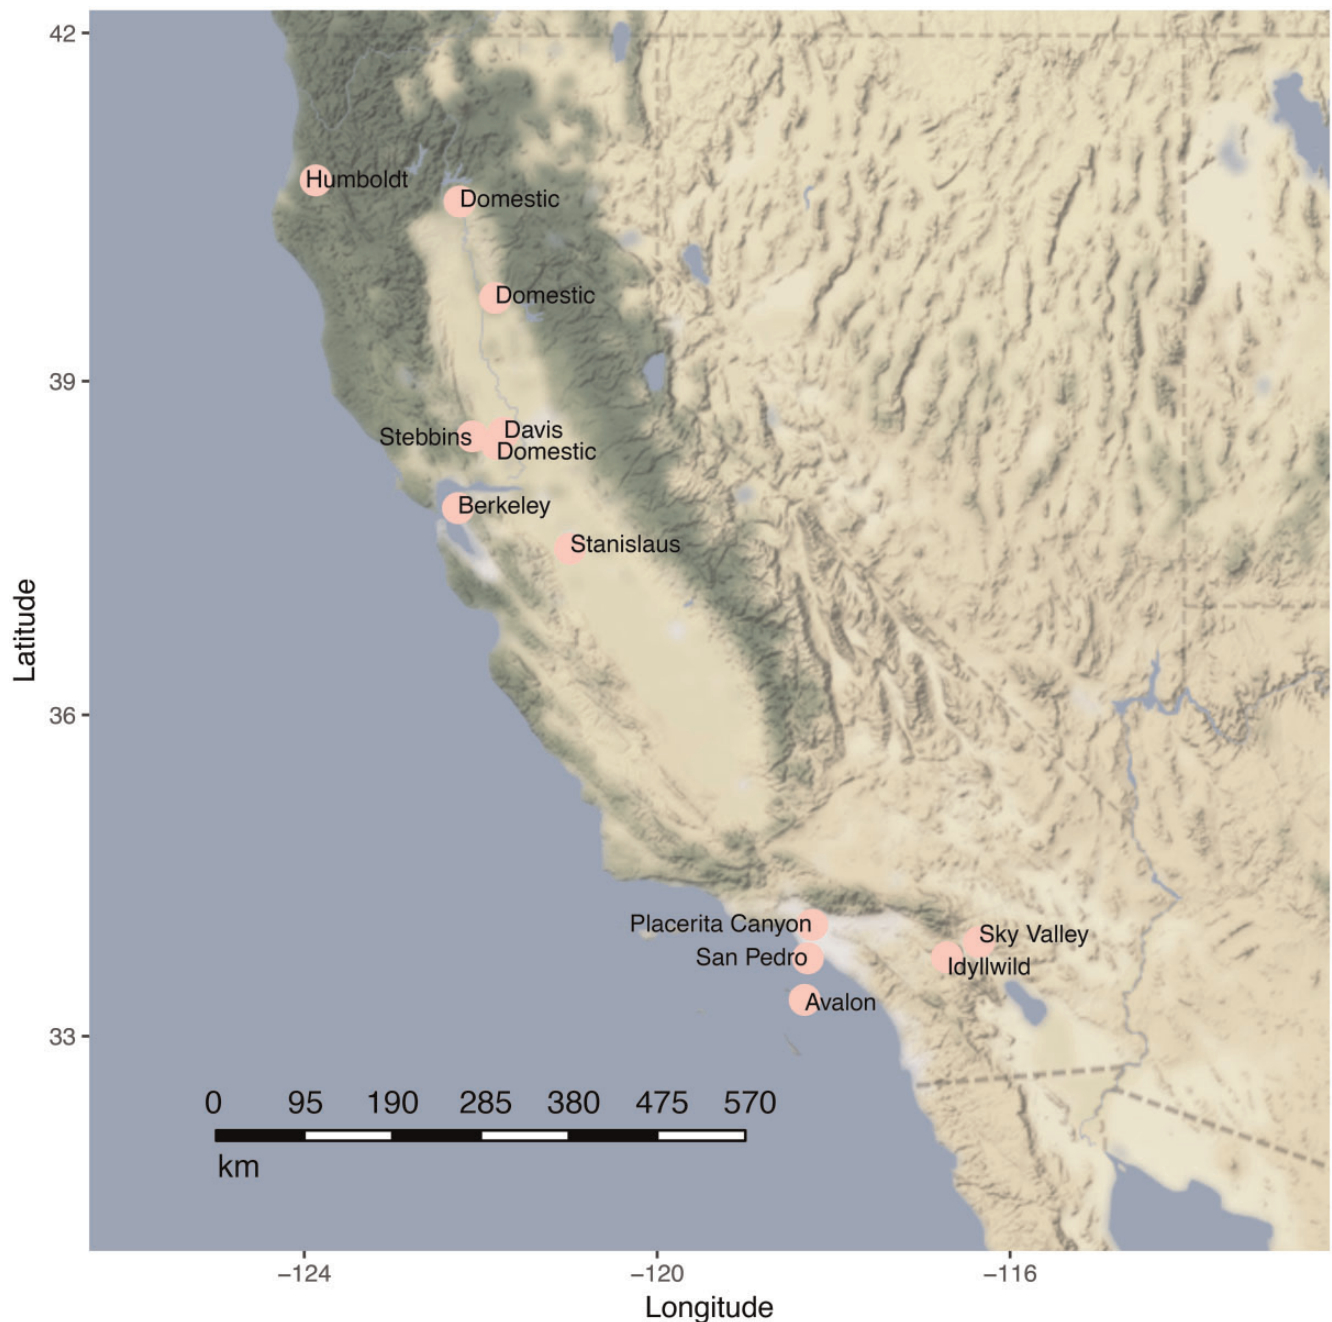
42
39
36
33
Latitude

Humboldt
Domestic
Domestic
Stebbins
Davis
Domestic
Berkeley
Stanislaus
Placerita Canyon
San Pedro
Avalon
Sky Valley
Idyllwild

0 95 190 285 380 475 570
km

−124
−120
−116
Longitude